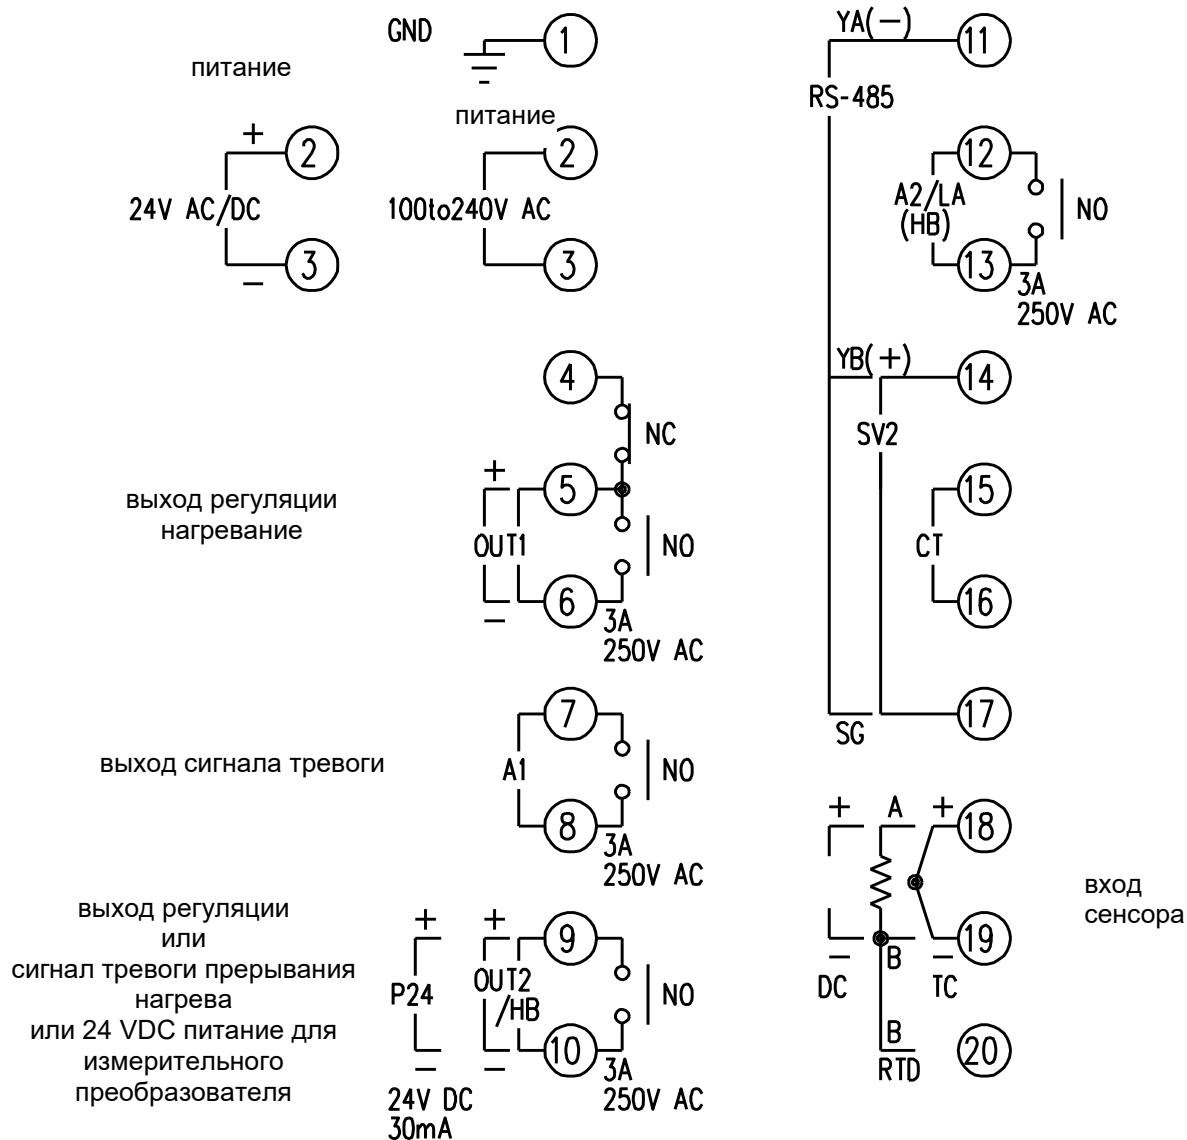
GND
1
питание
+
2
24V AC/DC
3
–
питание
2
100to240V AC
3

4
NC
+
5
выход регуляции нагревание
OUT1
NO
6
–
3A 250V AC

7
выход сигнала тревоги
A1
NO
8
3A 250V AC

выход регуляции или сигнал тревоги прерывания нагрева или 24 VDC питание для измерительного преобразователя
+
P24
–
24V DC 30mA
+
OUT2 /HB
–
9
NO
10
3A 250V AC

YA(–)
11
RS-485
12
A2/LA (HB)
NO
13
3A 250V AC
YB(+)
14
SV2
15
CT
16
SG
17
+
A
+
18
вход сенсора
19
–
DC
B
–
TC
B
RTD
20